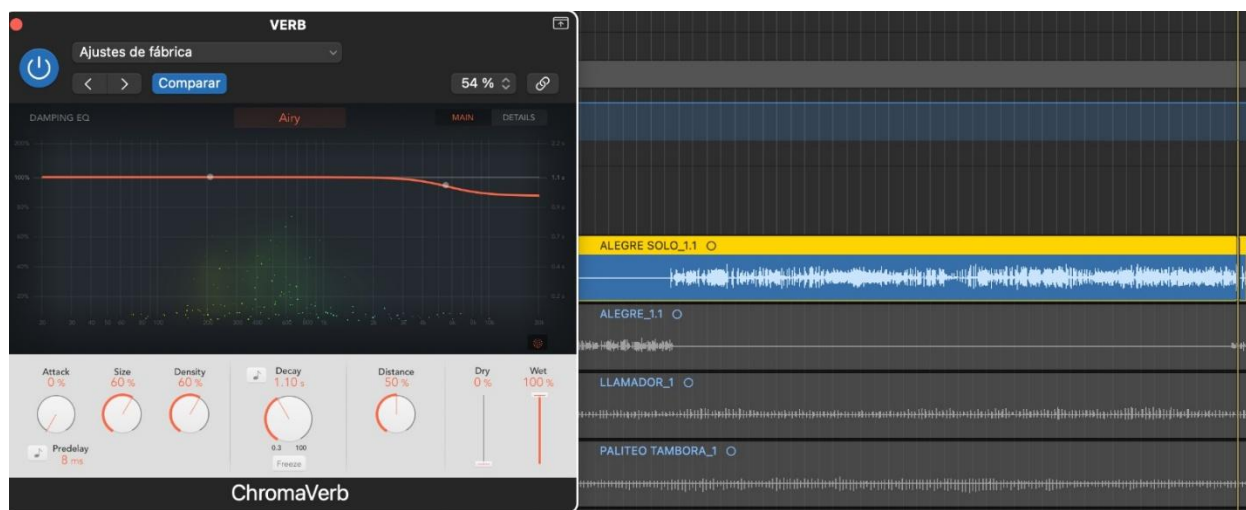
VERB

Ajustes de fábrica

Comparar

54 %

DAMPING EQ

Airy

MAIN

DETAILS

100%

Attack
0 %

Size
60 %

Density
60 %

Decay
1.10 s

0.3
100

Freeze

Distance
50 %

Dry
0 %

Wet
100 %

Predelay
8 ms

ChromaVerb

ALEGRE SOLO_1.1

ALEGRE_1.1

LLAMADOR_1

PALITEO TAMBORA_1